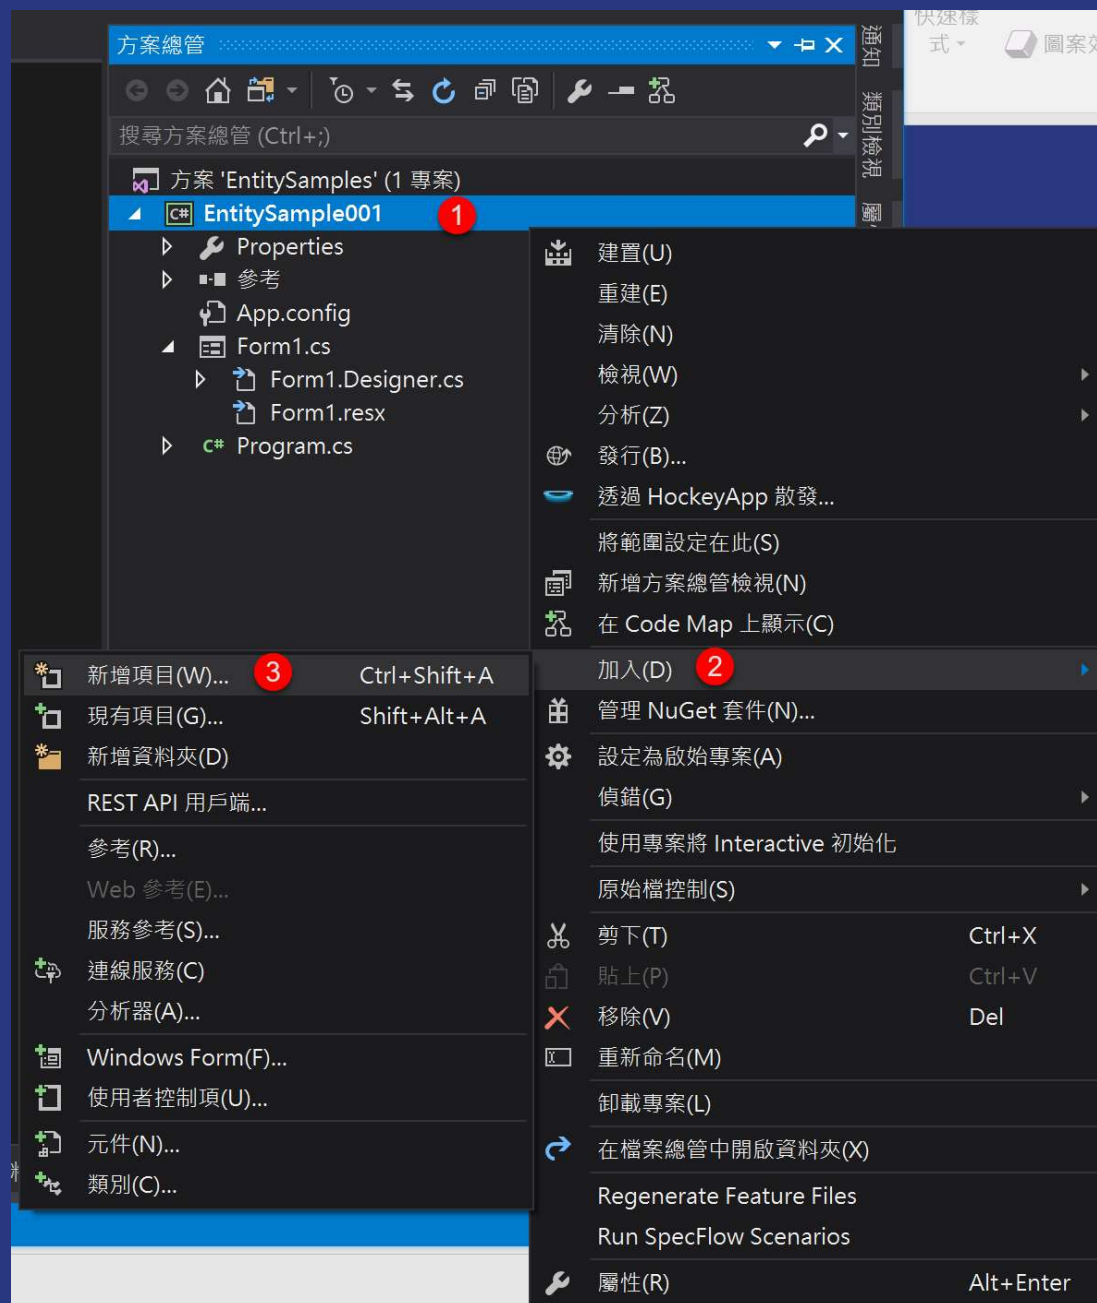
方案總管

通知

類別檢視

屬

快速樣式

圖案

搜尋方案總管 (Ctrl+;)

方案 'EntitySamples' (1 專案)
EntitySample001 1
Properties
參考
App.config
Form1.cs
Form1.Designer.cs
Form1.resx
Program.cs

建置(U)
重建(E)
清除(N)
檢視(W)
分析(Z)
發行(B)...
透過 HockeyApp 散發...
將範圍設定在此(S)
新增方案總管檢視(N)
在 Code Map 上顯示(C)
加入(D) 2
管理 NuGet 套件(N)...
設定為啟始專案(A)
偵錯(G)
使用專案將 Interactive 初始化
原始檔控制(S)
剪下(T) Ctrl+X
貼上(P) Ctrl+V
移除(V) Del
重新命名(M)
卸載專案(L)
在檔案總管中開啟資料夾(X)
Regenerate Feature Files
Run SpecFlow Scenarios
屬性(R) Alt+Enter

新增項目(W)... 3 Ctrl+Shift+A
現有項目(G)... Shift+Alt+A
新增資料夾(D)
REST API 用戶端...
參考(R)...
Web 參考(E)...
服務參考(S)...
連線服務(C)
分析器(A)...
Windows Form(F)...
使用者控制項(U)...
元件(N)...
類別(C)...